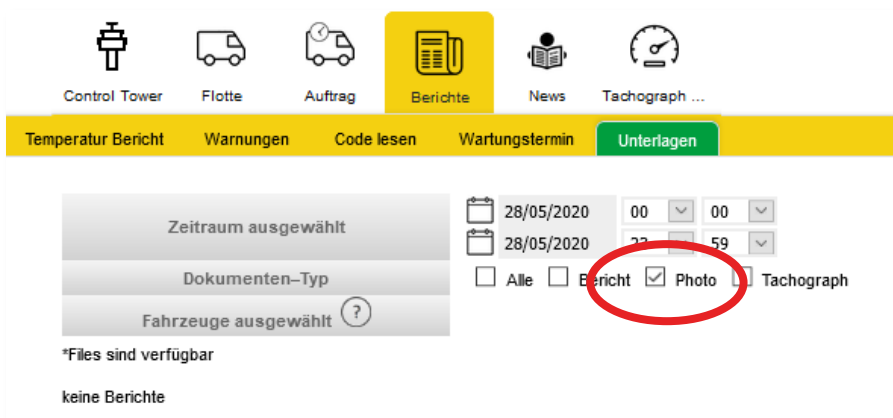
Control Tower
Flotte
Auftrag
Berichte
News
Tachograph ...

Temperatur Bericht
Warnungen
Code lesen
Wartungstermin
Unterlagen

Zeitraum ausgewählt
28/05/2020
00
00
28/05/2020
23
59

Dokumenten–Typ
Alle
Bericht
Photo
Tachograph

Fahrzeuge ausgewählt
?

*Files sind verfügbar

keine Berichte